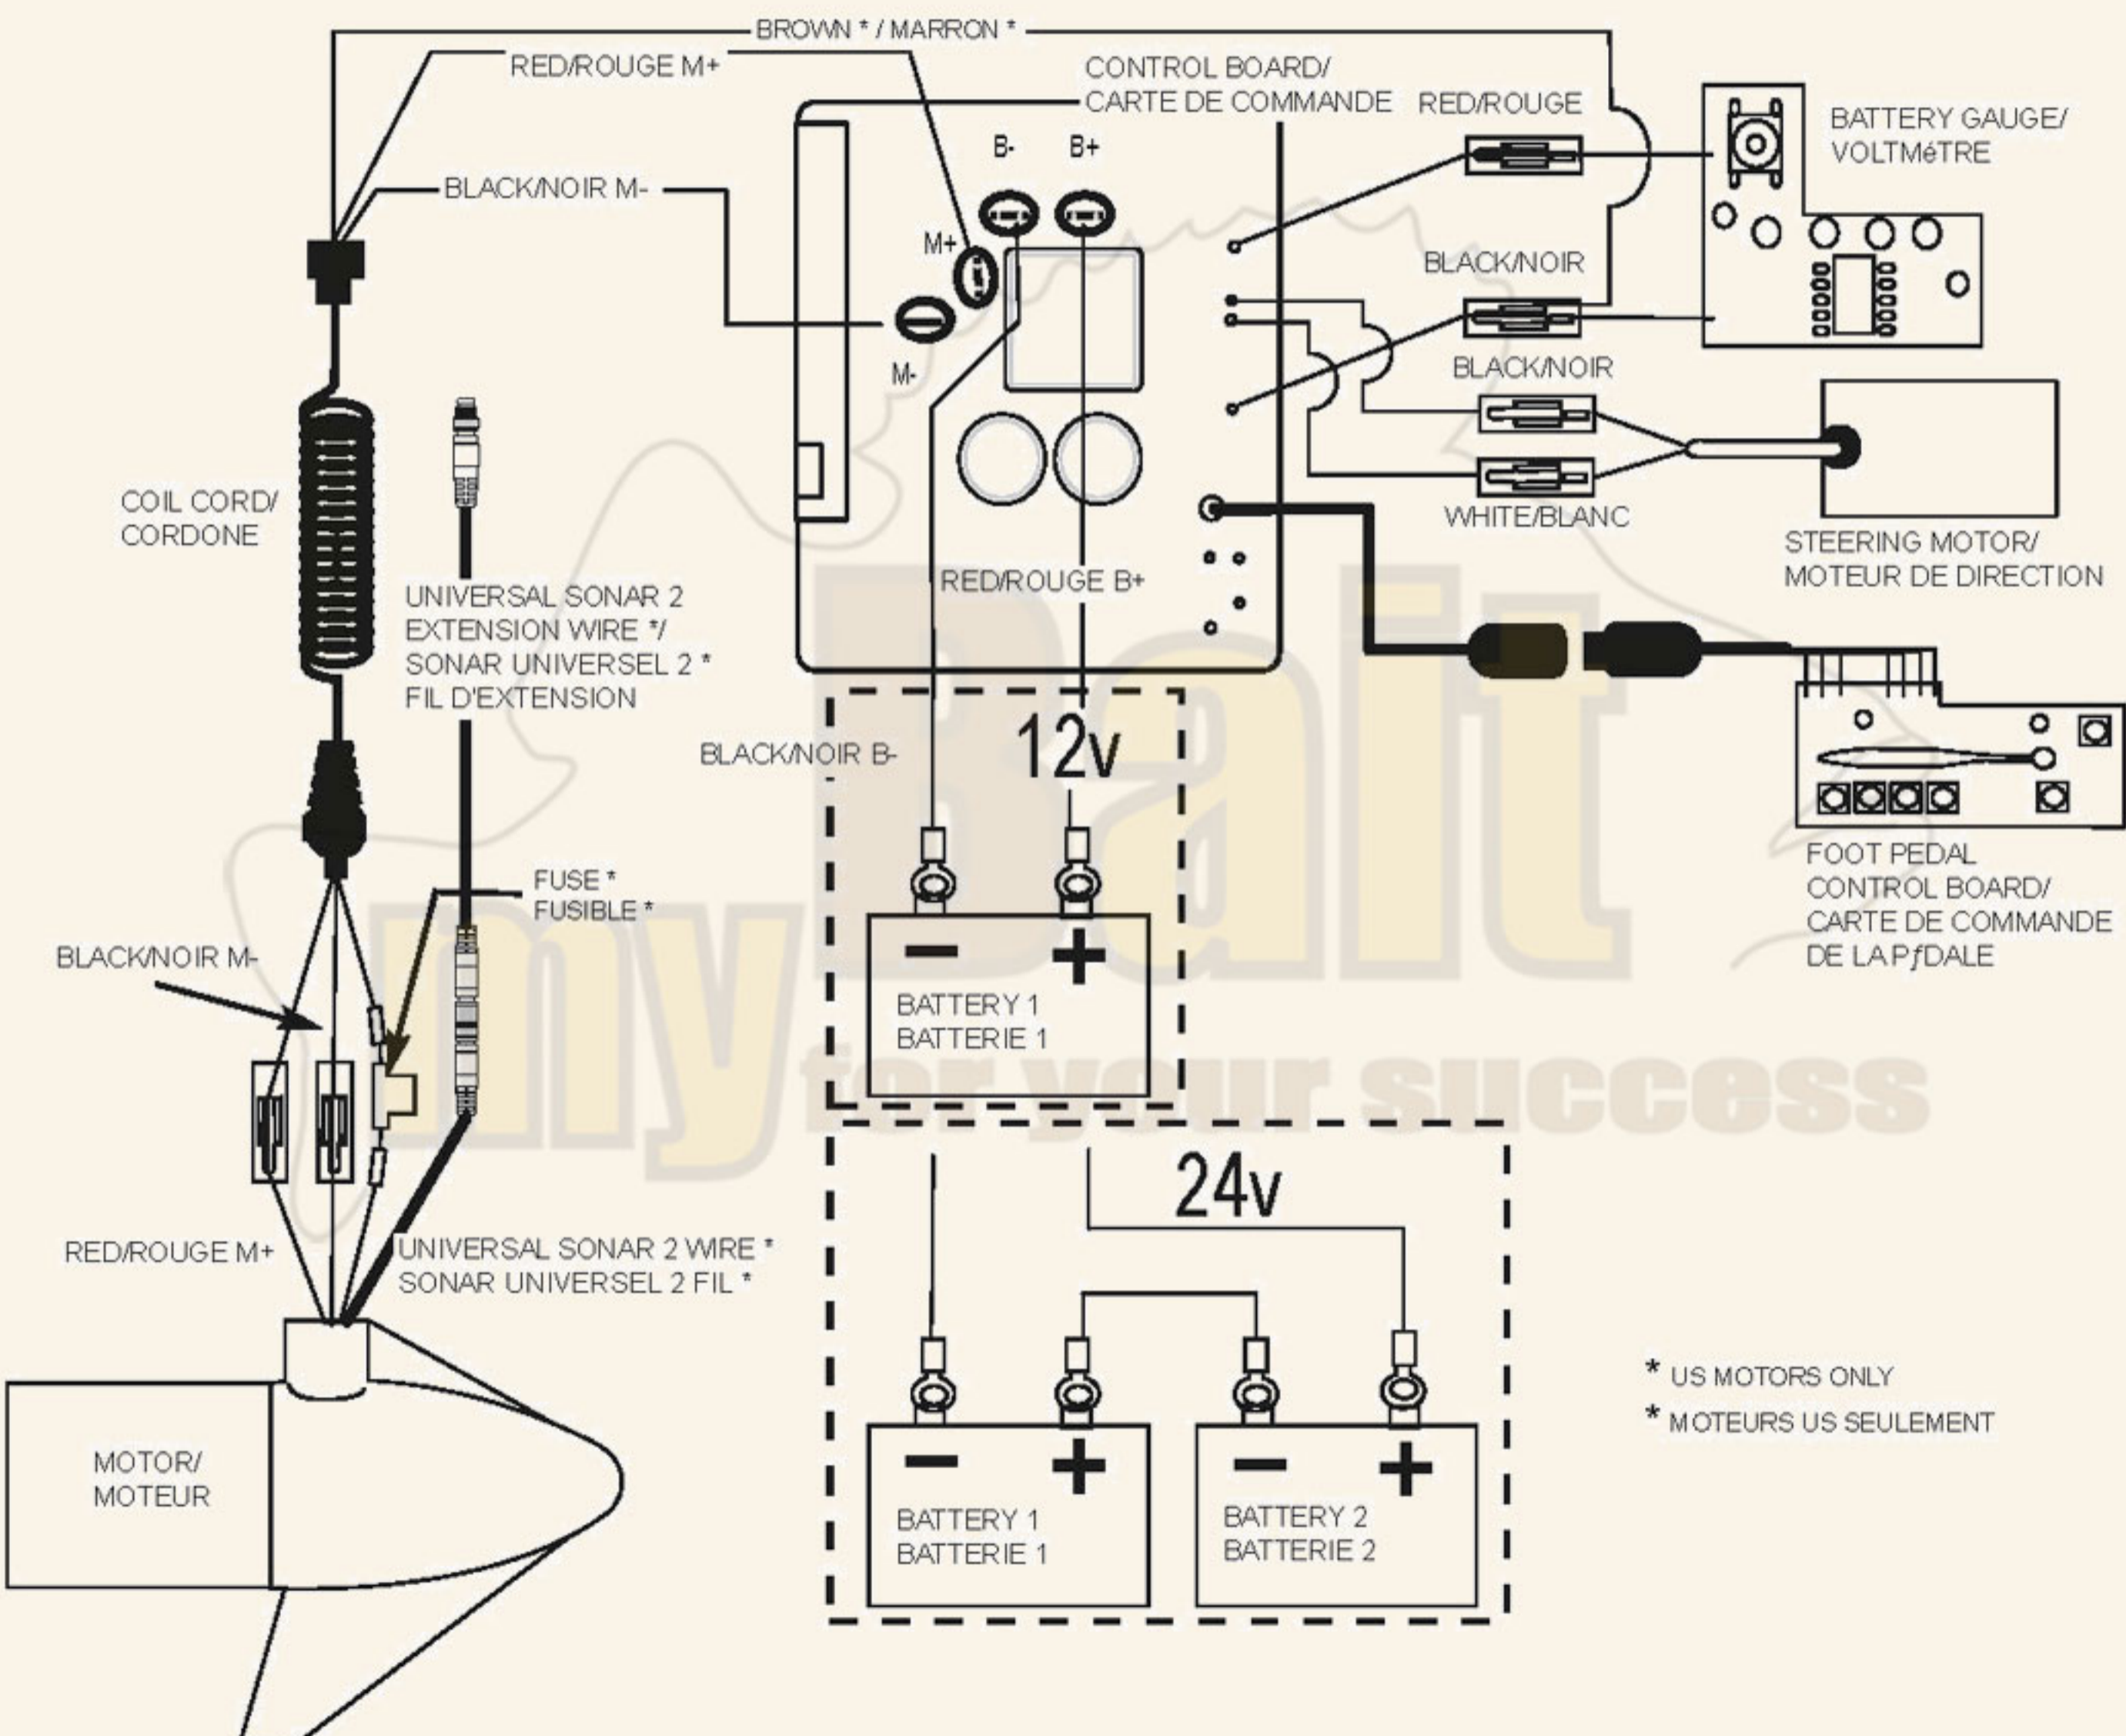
BROWN * / MARRON *

RED/ROUGE M+

CONTROL BOARD/
CARTE DE COMMANDE

RED/ROUGE

BATTERY GAUGE/
VOLTMéTRE

B-

B+

BLACK/NOIR M-

M+

M-

BLACK/NOIR

BLACK/NOIR

WHITE/BLANC

STEERING MOTOR/
MOTEUR DE DIRECTION

COIL CORD/
CORDONE

UNIVERSAL SONAR 2
EXTENSION WIRE */
SONAR UNIVERSEL 2 *
FIL D'EXTENSION

RED/ROUGE B+

BLACK/NOIR B-

12v

FOOT PEDAL
CONTROL BOARD/
CARTE DE COMMANDE
DE LA PƒDALE

FUSE *
FUSIBLE *

BLACK/NOIR M-

BATTERY 1
BATTERIE 1

my Bait
for your success

24v

RED/ROUGE M+

UNIVERSAL SONAR 2 WIRE *
SONAR UNIVERSEL 2 FIL *

* US MOTORS ONLY
* MOTEURS US SEULEMENT

MOTOR/
MOTEUR

BATTERY 1
BATTERIE 1

BATTERY 2
BATTERIE 2